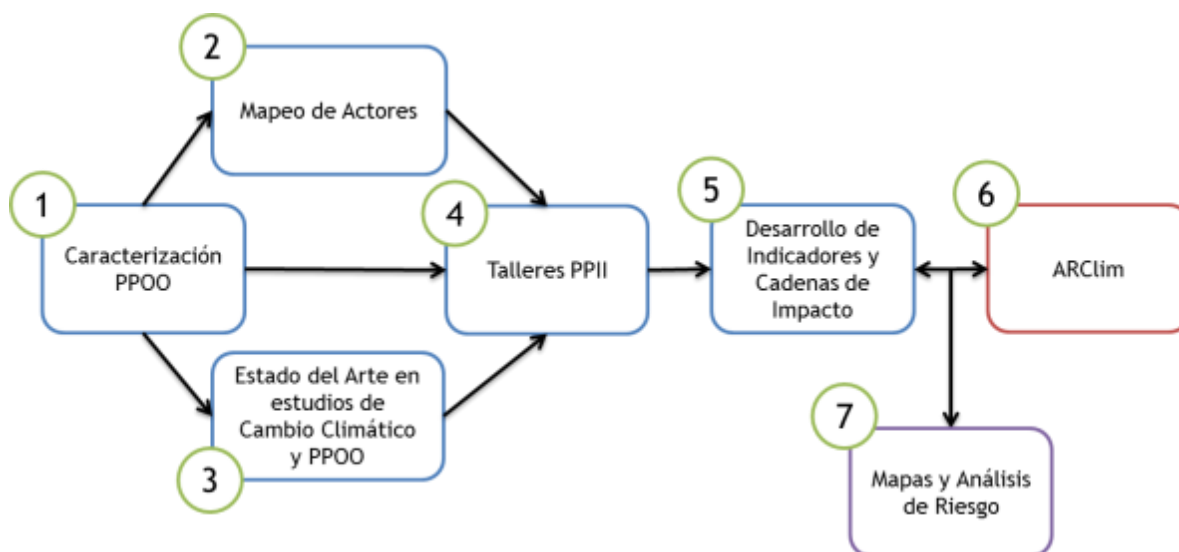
1
Caracterización PPOO

2
Mapeo de Actores

3
Estado del Arte en estudios de Cambio Climático y PPOO

4
Talleres PPII

5
Desarrollo de Indicadores y Cadenas de Impacto

6
ARClim

7
Mapas y Análisis de Riesgo